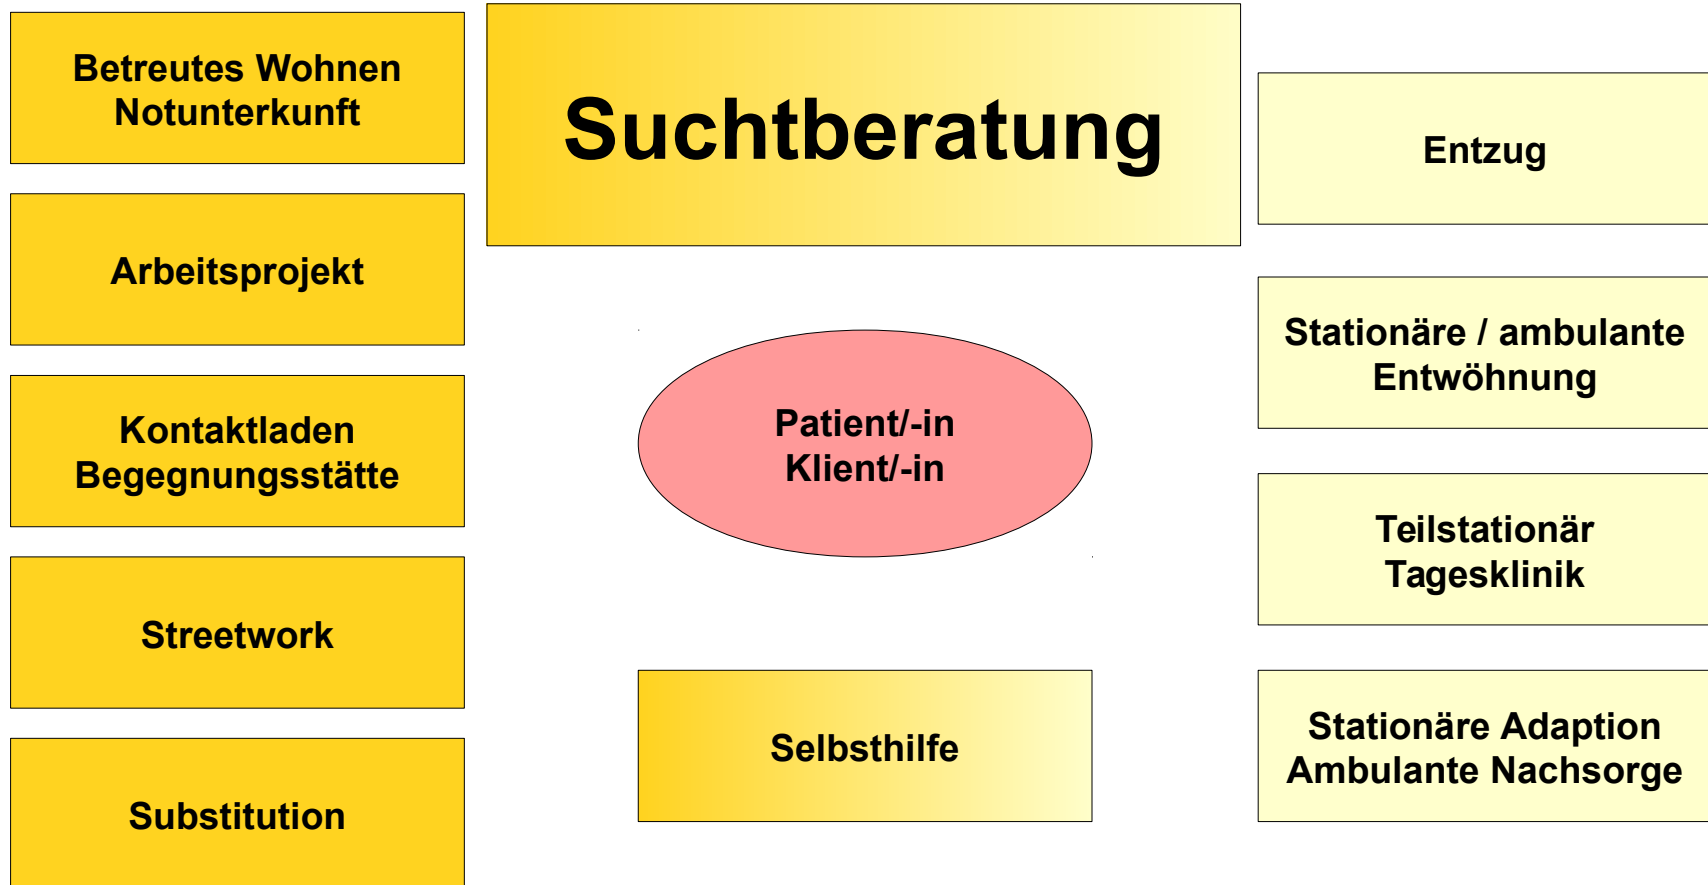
Betreutes Wohnen
Notunterkunft

Arbeitsprojekt

Kontaktladen
Begegnungsstätte

Streetwork

Substitution

Suchtberatung

Patient/-in
Klient/-in

Selbsthilfe

Entzug

Stationäre / ambulante
Entwöhnung

Teilstationär
Tagesklinik

Stationäre Adaption
Ambulante Nachsorge